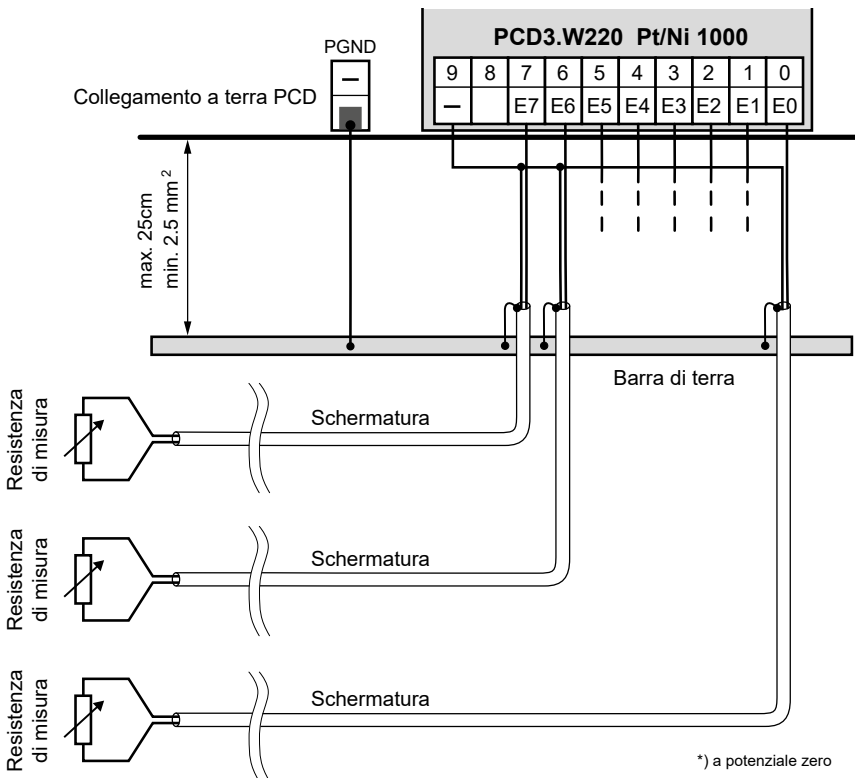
PCD3.W220 Pt/Ni 1000

| 9 | 8 | 7 | 6 | 5 | 4 | 3 | 2 | 1 | 0 |
|---|---|---|---|---|---|---|---|---|---|
| – | | E7 | E6 | E5 | E4 | E3 | E2 | E1 | E0 |

PGND

–

Collegamento a terra PCD

max. 25cm
min. 2.5 mm $^2$

Barra di terra

Schermatura

Resistenza di misura

Schermatura

Resistenza di misura

Schermatura

Resistenza di misura

*) a potenziale zero